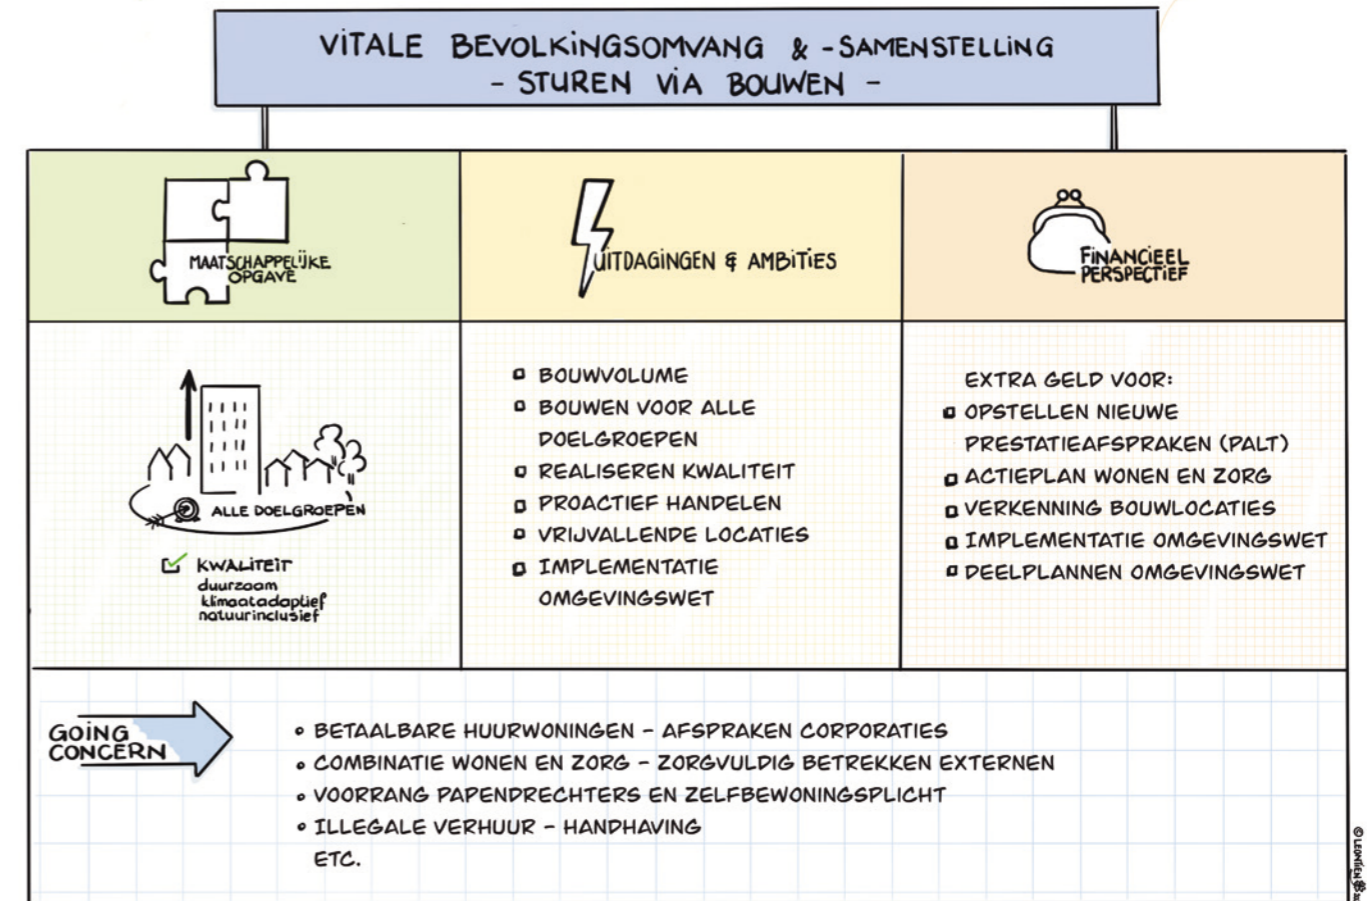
VITALE BEVOLKINGSOMVANG & -SAMENSTELLING
- STUREN VIA BOUWEN -

MAATSCHAPPELIJKE OPGAVE

UITDAGINGEN & AMBITIES

FINANCIEEL PERSPECTIEF

ALLE DOELGROEPEN

KWALITEIT
duurzaam
klimaatadaptief
natuurinclusief

BOUWVOLUME
BOUWEN VOOR ALLE DOELGROEPEN
REALISEREN KWALITEIT
PROACTIEF HANDELEN
VRIJVALLENDE LOCATIES
IMPLEMENTATIE OMGEVINGSWET

EXTRA GELD VOOR:
OPSTELLEN NIEUWE PRESTATIEAFSPRAKEN (PALT)
ACTIEPLAN WONEN EN ZORG
VERKENNING BOUWLOCATIES
IMPLEMENTATIE OMGEVINGSWET
DEELPLANNEN OMGEVINGSWET

GOING CONCERN

BETAALBARE HUURWONINGEN - AFSPRAKEN CORPORATIES
COMBINATIE WONEN EN ZORG - ZORGVULDIG BETREKKEN EXTERNEN
VOORRANG PAPENDRECHTERS EN ZELFBEWONINGSPLICHT
ILLEGALE VERHUUR - HANDHAVING
ETC.

© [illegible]